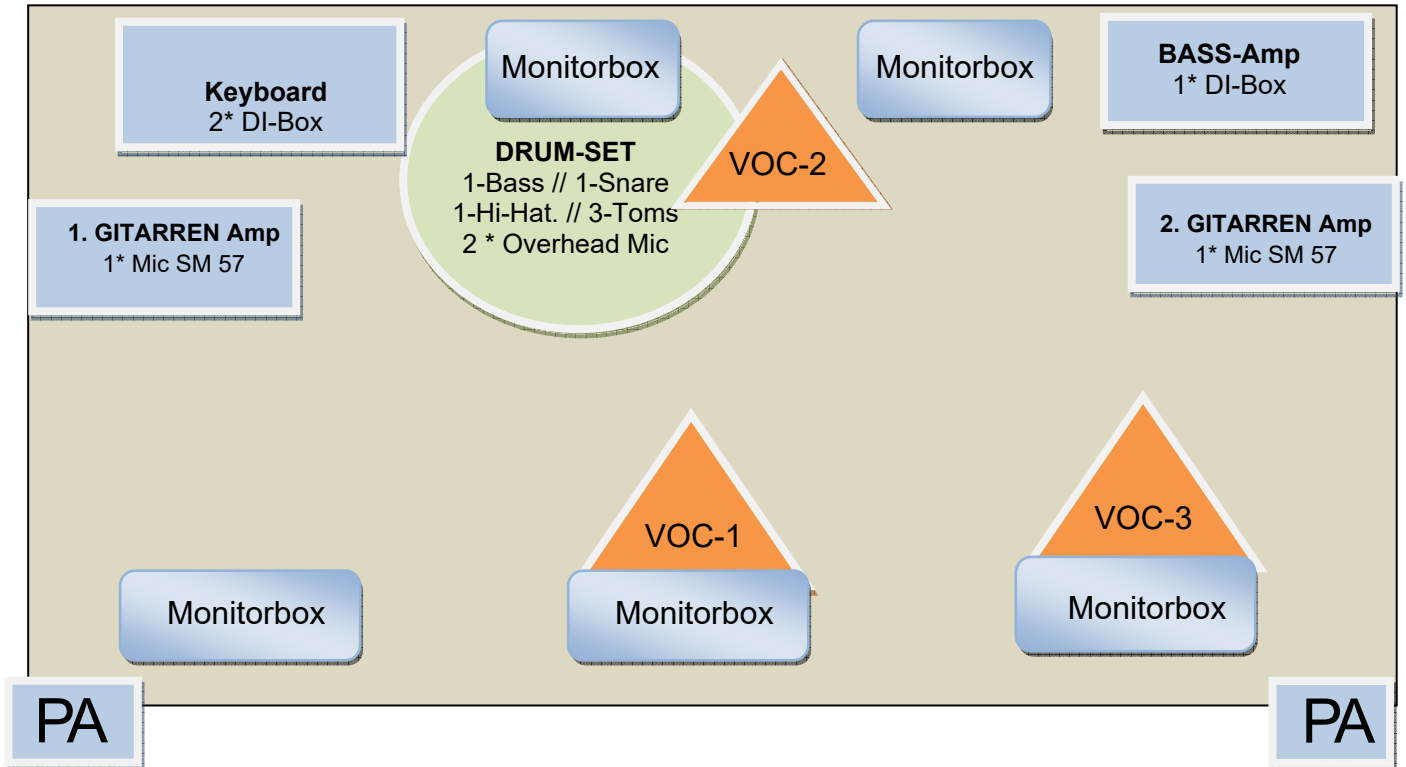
Keyboard
2* DI-Box

Monitorbox

DRUM-SET
1-Bass // 1-Snare
1-Hi-Hat. // 3-Toms
2 * Overhead Mic

VOC-2

Monitorbox

BASS-Amp
1* DI-Box

1. GITARREN Amp
1* Mic SM 57

2. GITARREN Amp
1* Mic SM 57

VOC-1

VOC-3

Monitorbox

Monitorbox

Monitorbox

PA

PA